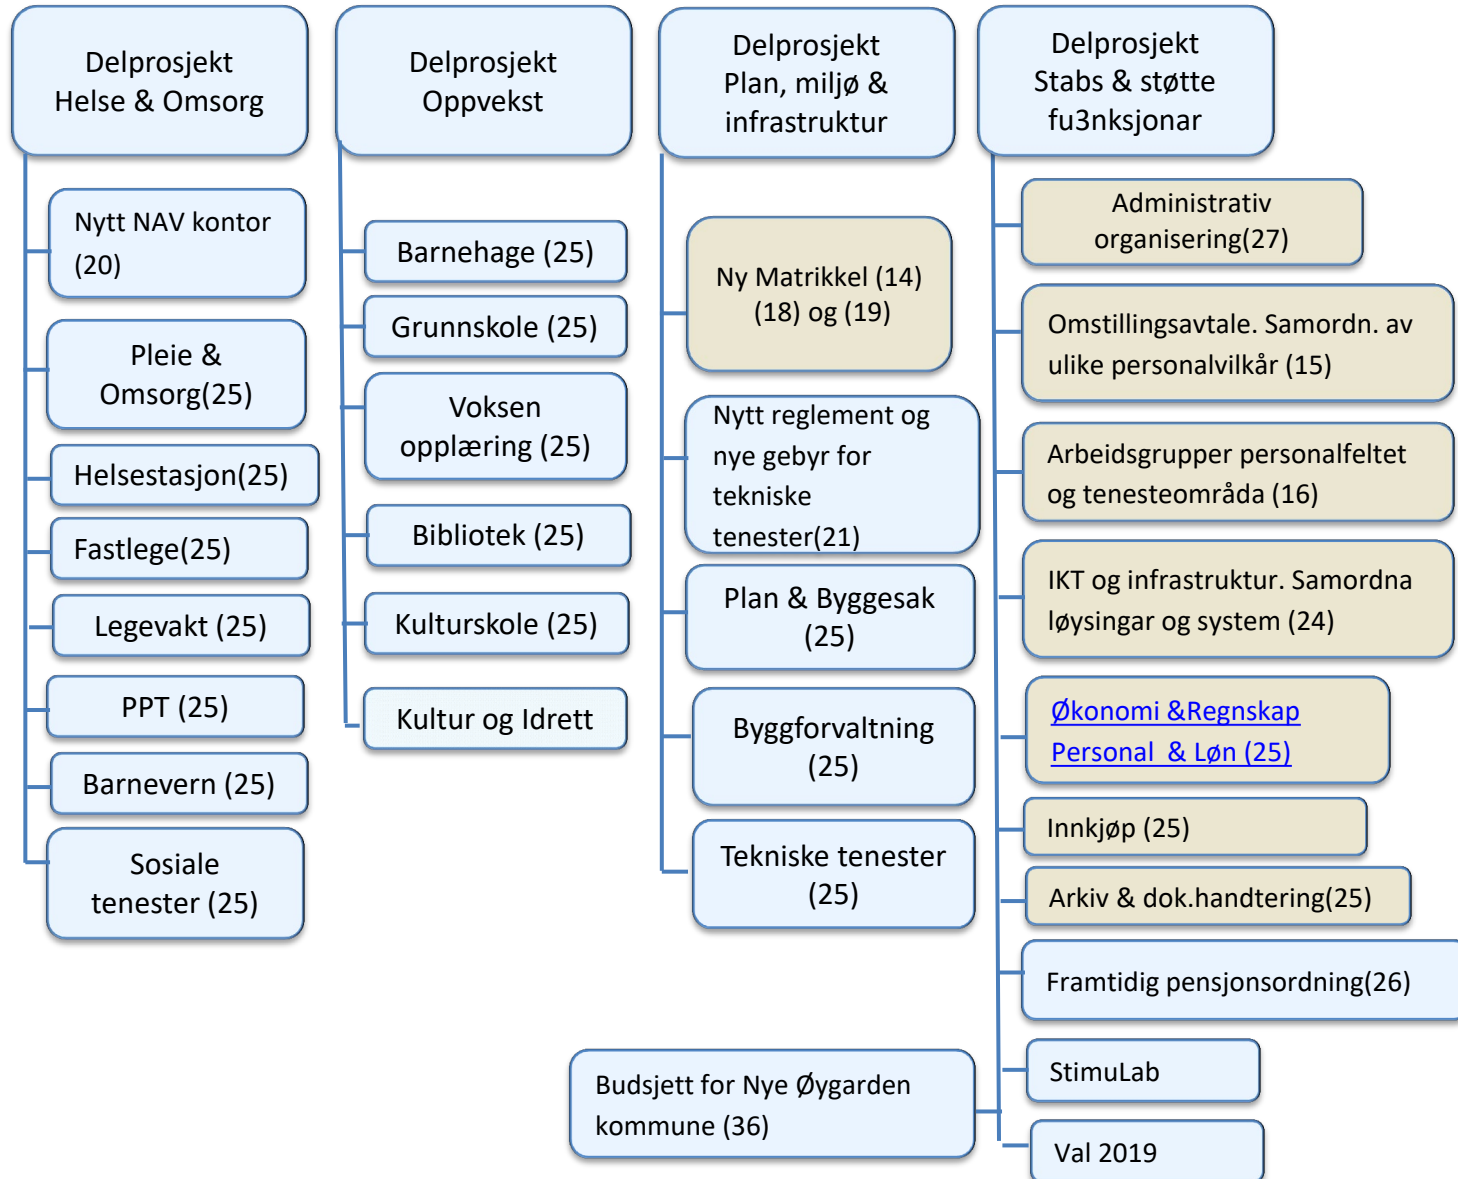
Delprosjekt Helse & Omsorg

Nytt NAV kontor (20)

Pleie & Omsorg(25)

Helsestasjon(25)

Fastlege(25)

Legevakt (25)

PPT (25)

Barnevern (25)

Sosiale tenester (25)

Delprosjekt Oppvekst

Barnehage (25)

Grunnskole (25)

Voksen opplæring (25)

Bibliotek (25)

Kulturskole (25)

Kultur og Idrett

Delprosjekt Plan, miljø & infrastruktur

Ny Matrikkel (14) (18) og (19)

Nytt reglement og nye gebyr for tekniske tenester(21)

Plan & Byggesak (25)

Byggforvaltning (25)

Tekniske tenester (25)

Delprosjekt Stabs & støtte fu3nksjonar

Administrativ organisering(27)

Omstillingsavtale. Samordn. av ulike personalvilkår (15)

Arbeidsgrupper personalfeltet og tenesteområda (16)

IKT og infrastruktur. Samordna løysingar og system (24)

Økonomi &Regnskap Personal & Løn (25)

Innkjøp (25)

Arkiv & dok.handtering(25)

Framtidig pensjonsordning(26)

StimuLab

Val 2019

Budsjett for Nye Øygarden kommune (36)